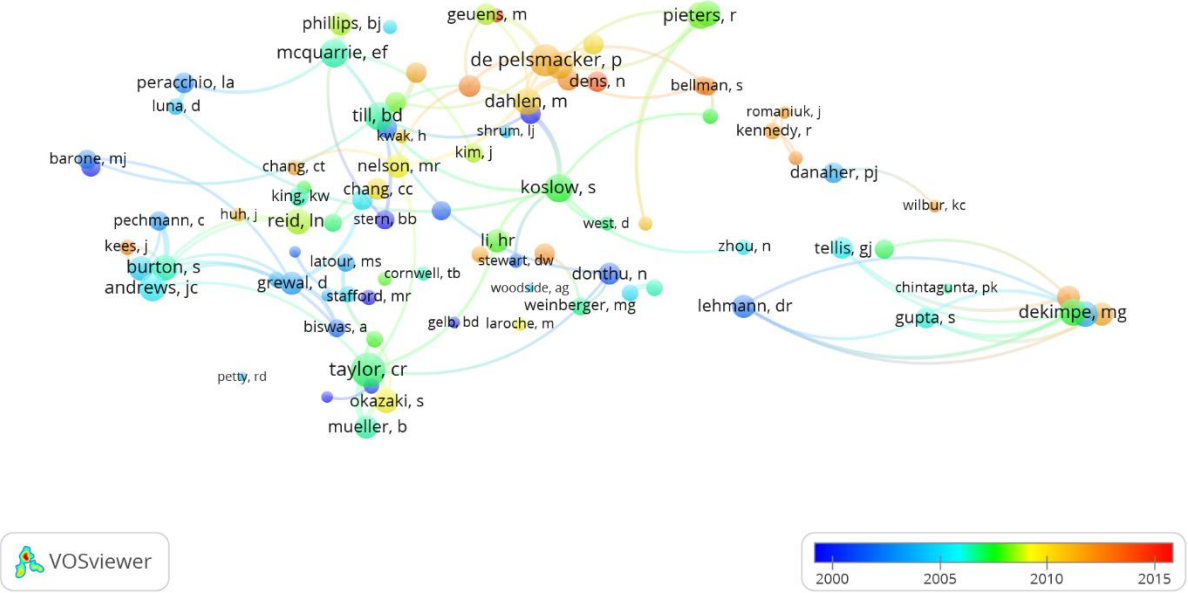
phillips, bj
geuens, m
pieters, r
mcquarrie, ef
de pelsmacker, p
dens, n
peracchio, la
bellman, s
luna, d
dahlen, m
till, bd
romaniuk, j
kennedy, r
kwak, h
shrum, lj
barone, mj
chang, ct
nelson, mr
kim, j
danaher, pj
koslow, s
chang, cc
king, kw
wilbur, kc
huh, j
pechmann, c
reid, ln
stern, bb
west, d
kees, j
li, hr
zhou, n
tellis, gj
stewart, dw
burton, s
latour, ms
cornwell, tb
donthu, n
grewal, d
chintagunta, pk
andrews, jc
woodside, ag
stafford, mr
weinberger, mg
lehmann, dr
dekimpe, mg
gupta, s
biswas, a
gelb, bd
laroche, m
petty, rd
taylor, cr
okazaki, s
mueller, b
VOSviewer
2000
2005
2010
2015